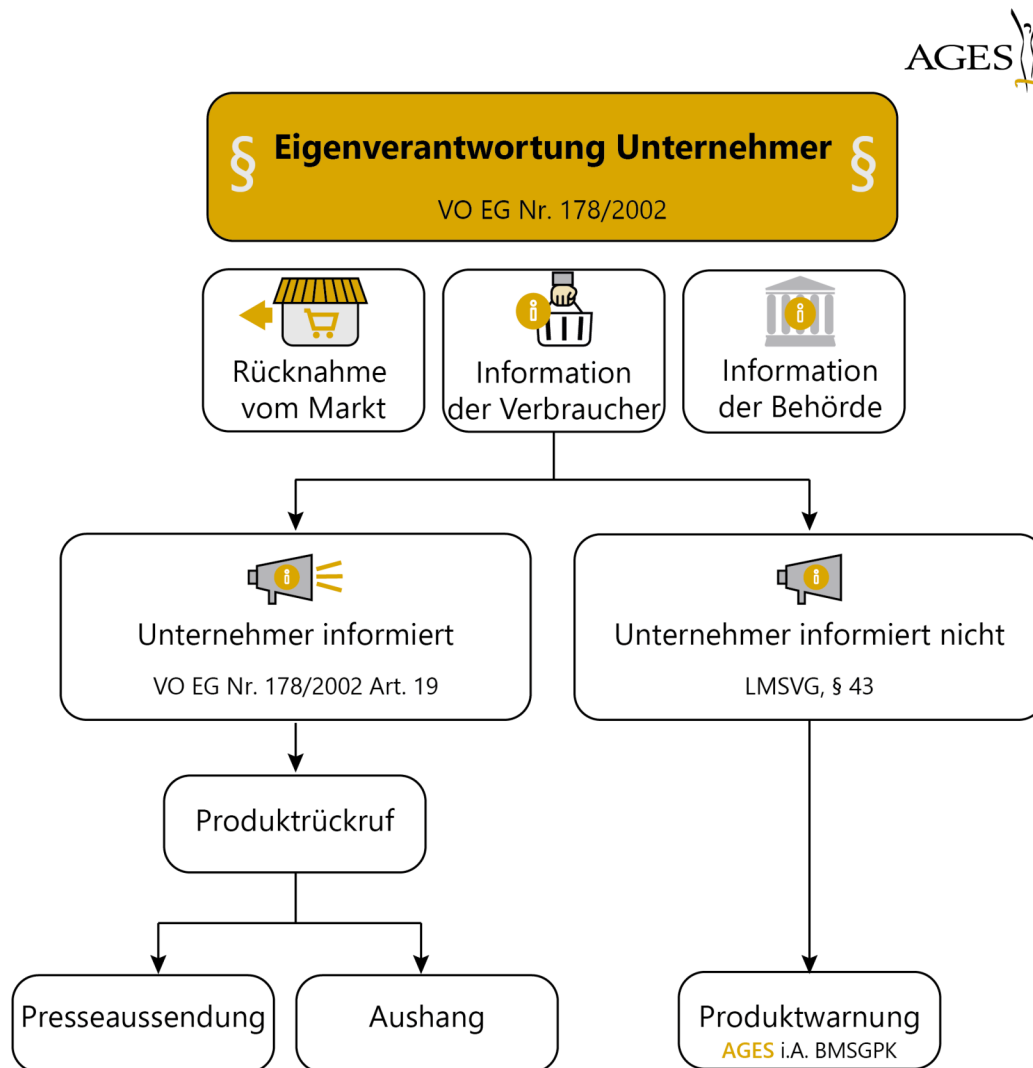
AGES

§ Eigenverantwortung Unternehmer §

VO EG Nr. 178/2002

Rücknahme vom Markt

Information der Verbraucher

Information der Behörde

Unternehmer informiert

VO EG Nr. 178/2002 Art. 19

Unternehmer informiert nicht

LMSVG, § 43

Produktrückruf

Presseaussendung

Aushang

Produktwarnung

AGES i.A. BMSGPK